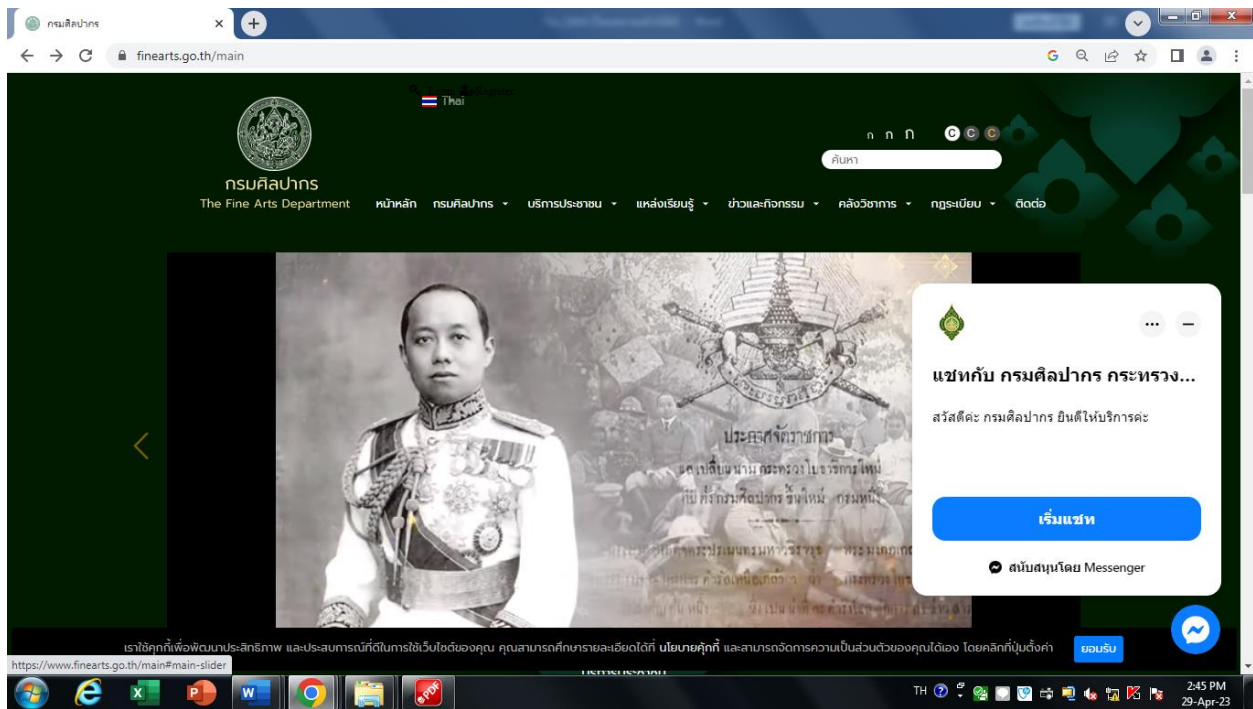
กรมศิลปากร

finearts.go.th/main

Thai

ก ก ก

ค้นหา

กรมศิลปากร
The Fine Arts Department

หน้าหลัก กรมศิลปากร บริการประชาชน แหล่งเรียนรู้ ข่าวและกิจกรรม คลังวิชาการ กฎระเบียบ ติดต่อ

ประกาศกระทรวง

แชทกับ กรมศิลปากร กระทรวง...

สวัสดีค่ะ กรมศิลปากร ยินดีให้บริการค่ะ

เริ่มแชท

สนับสนุนโดย Messenger

เราใช้คุกกี้เพื่อพัฒนาประสิทธิภาพ และประสบการณ์ที่ดีในการใช้เว็บไซต์ของคุณ คุณสามารถศึกษารายละเอียดได้ที่ นโยบายคุกกี้ และสามารถจัดการความเป็นส่วนตัวของคุณได้เอง โดยคลิกที่ปุ่มตั้งค่า ยอมรับ

https://www.finearts.go.th/main#main-slider

TH 2:45 PM 29-Apr-23